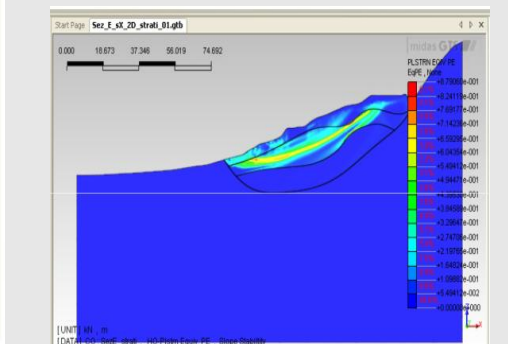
Start Page | Sez_E_sX_2D_strati_01.gtb

0.000 18.673 37.346 56.019 74.692

midas GTS

PLSTRN EQV PE
EqPE , None

+8.79060e-001
+8.24119e-001
+7.69177e-001
+7.14236e-001
+6.59295e-001
+6.04354e-001
+5.49412e-001
+4.94471e-001
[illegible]
+3.84589e-001
+3.29647e-001
+2.74706e-001
+2.19765e-001
+1.64824e-001
+1.09882e-001
+5.49412e-002
+0.00000e+000

[UNIT] kN , m
[DATA] CG : SezE_strati , HO-Plstrn Equiv PE , Slope Stability